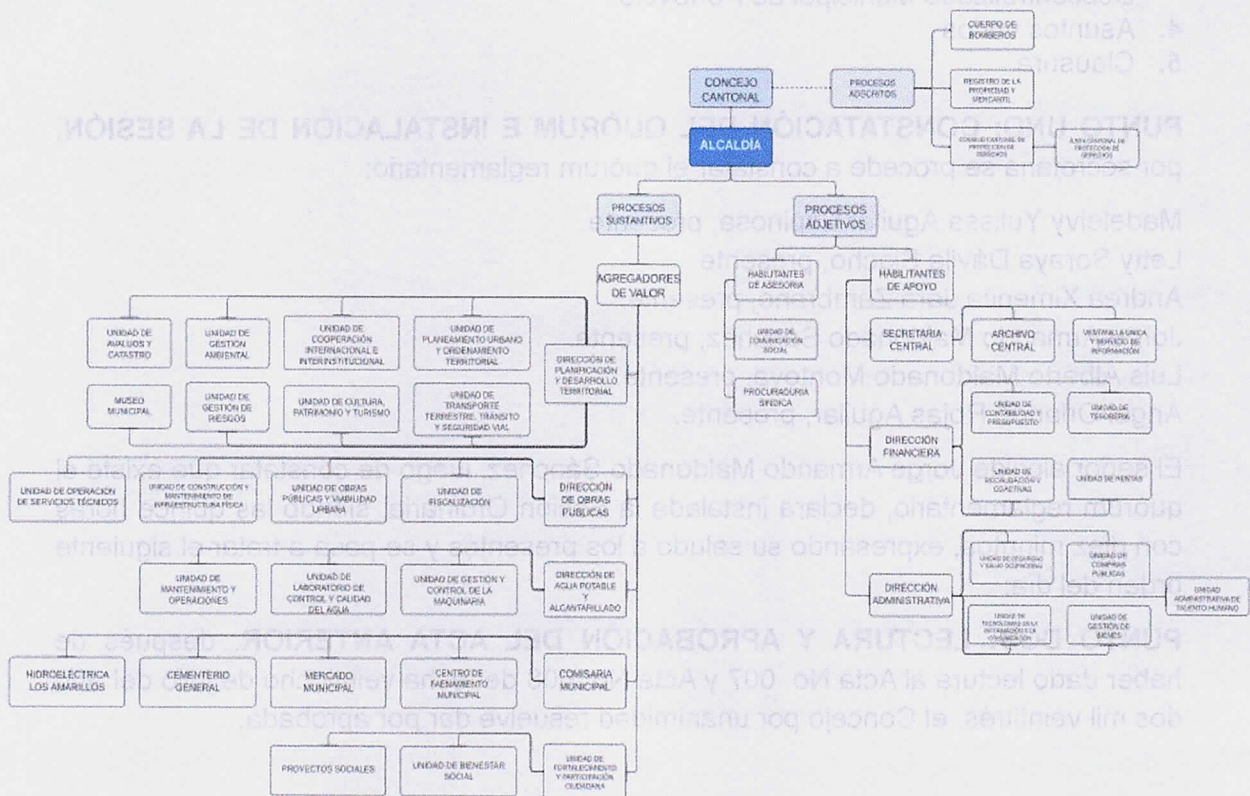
4. Asuntos Varios
5. Clausura

CONCEJO CANTONAL

PROCESOS ADSCRITOS

CUERPO DE BOMBEROS

REGISTRO DE LA PROPIEDAD Y MERCANTIL

CONSEJO CANTONAL DE PROTECCIÓN DE DERECHOS

JUNTA CANTONAL DE PROTECCIÓN DE DERECHOS

PUNTO UNO: CONSTATACIÓN DEL QUÓRUM E INSTALACIÓN DE LA SESIÓN, por Secretaría se procede a constatar el quórum reglamentario:

ALCALDÍA

PROCESOS SUSTANTIVOS

PROCESOS ADJETIVOS

Madeleivy Yulissa Aguilar Espinosa, presente
Letty Soraya Dávila Fabricio, presente
Andrea Ximena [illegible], presente
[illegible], presente
Luis Alberto Maldonado Montoya, presente
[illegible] Rojas Aguilar, presente.

AGREGADORES DE VALOR

HABILITANTES DE ASESORÍA

HABILITANTES DE APOYO

UNIDAD DE COMUNICACIÓN SOCIAL

SECRETARIA CENTRAL

ARCHIVO CENTRAL

VENTANILLA ÚNICA Y SERVICIO DE INFORMACIÓN

PROCURADURÍA SÍNDICA

UNIDAD DE AVALÚOS Y CATASTRO

UNIDAD DE GESTIÓN AMBIENTAL

UNIDAD DE COOPERACIÓN INTERNACIONAL E INTERINSTITUCIONAL

UNIDAD DE PLANEAMIENTO URBANO Y ORDENAMIENTO TERRITORIAL

DIRECCIÓN DE PLANIFICACIÓN Y DESARROLLO TERRITORIAL

MUSEO MUNICIPAL

UNIDAD DE GESTIÓN DE RIESGOS

UNIDAD DE CULTURA, PATRIMONIO Y TURISMO

UNIDAD DE TRANSPORTE TERRESTRE, TRÁNSITO Y SEGURIDAD VIAL

UNIDAD DE CONTABILIDAD Y PRESUPUESTO

UNIDAD DE TESORERÍA

DIRECCIÓN FINANCIERA

El señor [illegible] Armando Maldonado Sánchez, luego de constatar que existe el quórum reglamentario, declara instalada la Sesión Ordinaria, siendo las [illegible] horas con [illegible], expresando su saludo a los presentes y se pasa a tratar el siguiente orden del día.

UNIDAD DE OPERACIÓN DE SERVICIOS TÉCNICOS

UNIDAD DE CONSTRUCCIÓN Y MANTENIMIENTO DE INFRAESTRUCTURA FÍSICA

UNIDAD DE OBRAS PÚBLICAS Y VIABILIDAD URBANA

UNIDAD DE FISCALIZACIÓN

DIRECCIÓN DE OBRAS PÚBLICAS

UNIDAD DE RECAUDACIÓN Y COACTIVAS

UNIDAD DE RENTAS

UNIDAD DE MANTENIMIENTO Y OPERACIONES

UNIDAD DE LABORATORIO DE CONTROL Y CALIDAD DEL AGUA

UNIDAD DE GESTIÓN Y CONTROL DE LA MAQUINARIA

DIRECCIÓN DE AGUA POTABLE Y ALCANTARILLADO

UNIDAD DE SEGURIDAD Y SALUD OCUPACIONAL

UNIDAD DE COMPRAS PÚBLICAS

DIRECCIÓN ADMINISTRATIVA

UNIDAD ADMINISTRATIVA DE TALENTO HUMANO

UNIDAD DE TECNOLOGÍAS DE LA INFORMACIÓN Y COMUNICACIÓN

UNIDAD DE GESTIÓN DE BIENES

PUNTO DOS: LECTURA Y APROBACIÓN DEL ACTA ANTERIOR, después de haber dado lectura al Acta No. 007 y Acta No. 008 de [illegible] del dos mil veintitrés, el Concejo por unanimidad resuelve dar por aprobada.

HIDROELÉCTRICA LOS AMARILLOS

CEMENTERIO GENERAL

MERCADO MUNICIPAL

CENTRO DE FAENAMIENTO MUNICIPAL

COMISARIA MUNICIPAL

PROYECTOS SOCIALES

UNIDAD DE BIENESTAR SOCIAL

UNIDAD DE FORTALECIMIENTO Y PARTICIPACIÓN CIUDADANA